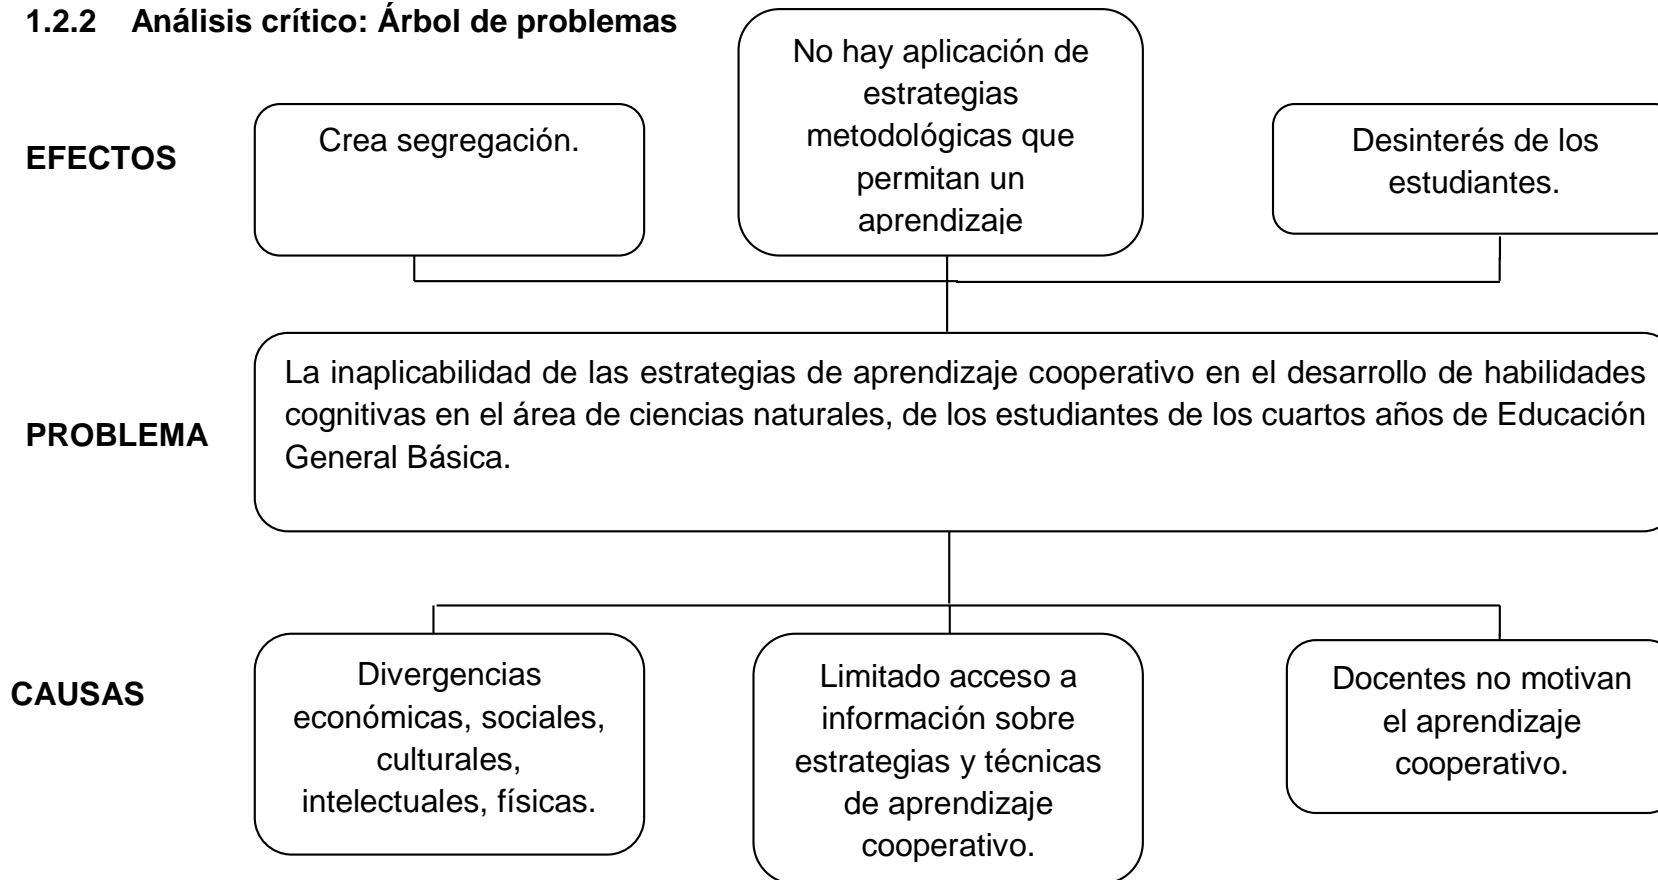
1.2.2 Análisis crítico: Árbol de problemas

EFECTOS

Crea segregación.

No hay aplicación de estrategias metodológicas que permitan un aprendizaje

Desinterés de los estudiantes.

PROBLEMA

La inaplicabilidad de las estrategias de aprendizaje cooperativo en el desarrollo de habilidades cognitivas en el área de ciencias naturales, de los estudiantes de los cuartos años de Educación General Básica.

CAUSAS

Divergencias económicas, sociales, culturales, intelectuales, físicas.

Limitado acceso a información sobre estrategias y técnicas de aprendizaje cooperativo.

Docentes no motivan el aprendizaje cooperativo.